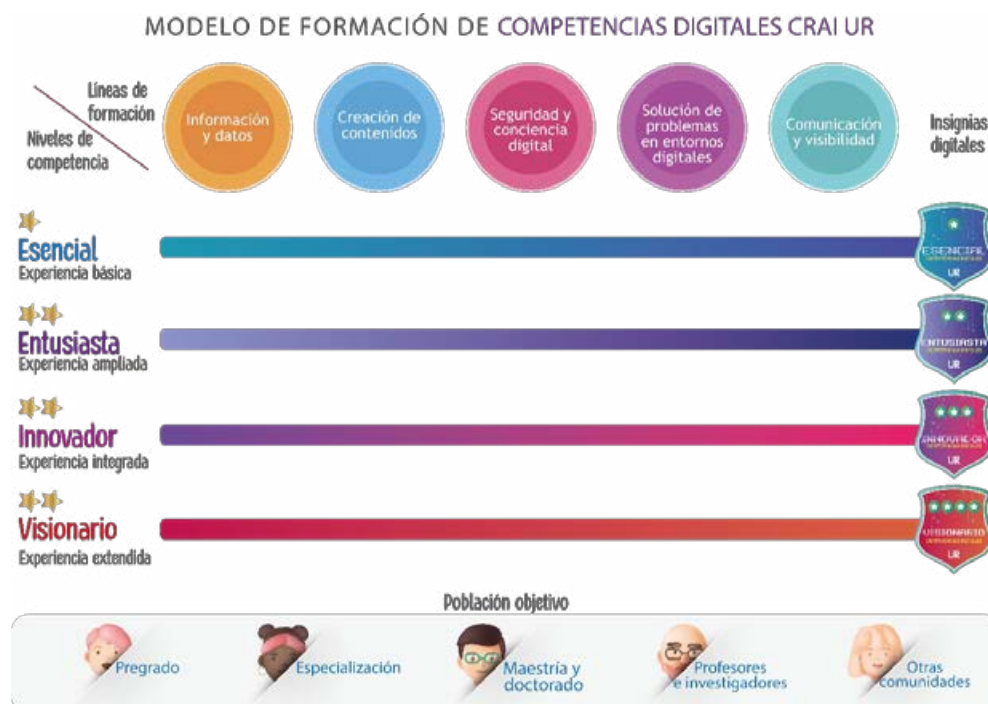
MODELO DE FORMACIÓN DE COMPETENCIAS DIGITALES CRAI UR

Líneas de formación

Niveles de competencia

Información y datos

Creación de contenidos

Seguridad y conciencia digital

Solución de problemas en entornos digitales

Comunicación y visibilidad

Insignias digitales

Esencial
Experiencia básica

ESENCIAL
UR

Entusiasta
Experiencia ampliada

ENTUSIASTA
UR

Innovador
Experiencia integrada

INNOVADOR
UR

Visionario
Experiencia extendida

VISIONARIO
UR

Población objetivo

Pregrado

Especialización

Maestría y doctorado

Profesores e investigadores

Otras comunidades